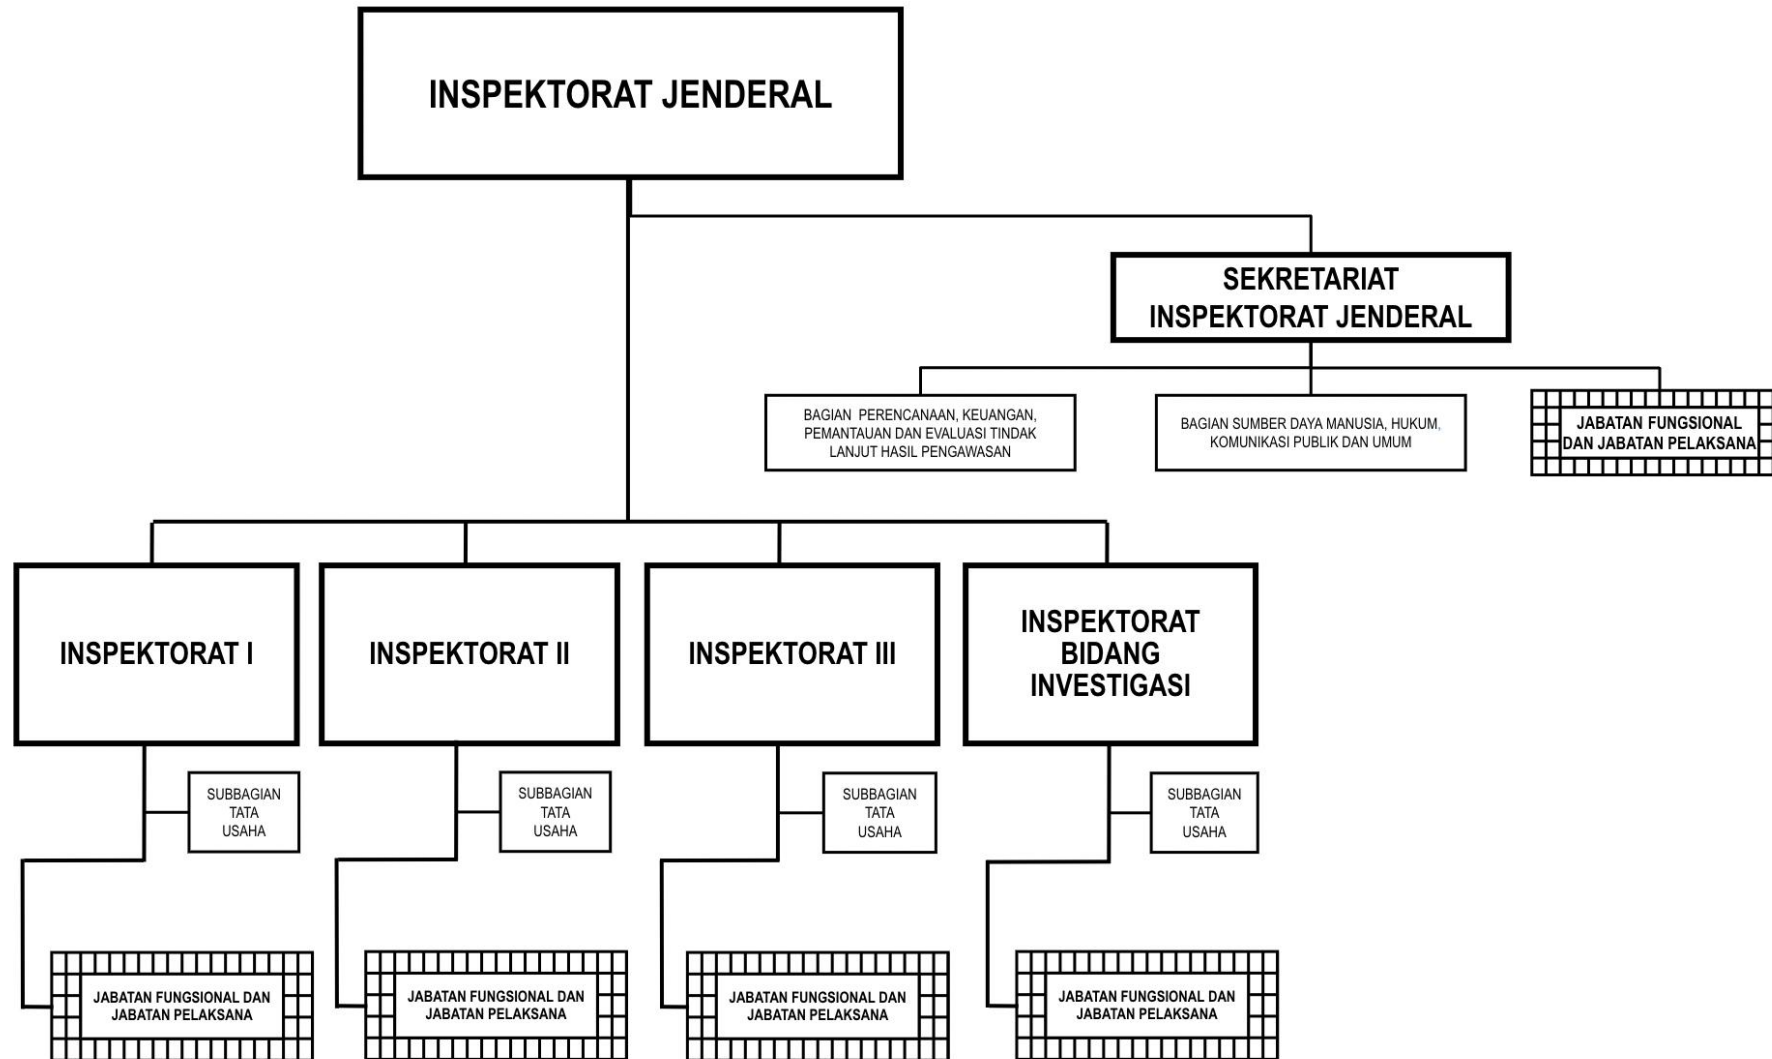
INSPEKTORAT JENDERAL

SEKRETARIAT INSPEKTORAT JENDERAL

BAGIAN PERENCANAAN, KEUANGAN, PEMANTAUAN DAN EVALUASI TINDAK LANJUT HASIL PENGAWASAN

BAGIAN SUMBER DAYA MANUSIA, HUKUM, KOMUNIKASI PUBLIK DAN UMUM

JABATAN FUNGSIONAL DAN JABATAN PELAKSANA

INSPEKTORAT I

INSPEKTORAT II

INSPEKTORAT III

INSPEKTORAT BIDANG INVESTIGASI

SUBBAGIAN TATA USAHA

SUBBAGIAN TATA USAHA

SUBBAGIAN TATA USAHA

SUBBAGIAN TATA USAHA

JABATAN FUNGSIONAL DAN JABATAN PELAKSANA

JABATAN FUNGSIONAL DAN JABATAN PELAKSANA

JABATAN FUNGSIONAL DAN JABATAN PELAKSANA

JABATAN FUNGSIONAL DAN JABATAN PELAKSANA